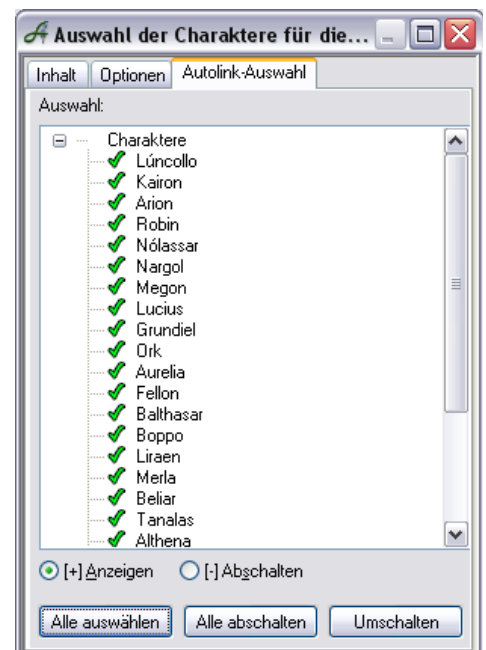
Auswahl der Charaktere für die...

Inhalt | Optionen | Autolink-Auswahl

Auswahl:

Charaktere
Lúncollo
Kairon
Arion
Robin
Nólassar
Nargol
Megon
Lucius
Grundiel
Ork
Aurelia
Fellon
Balthasar
Boppo
Liraen
Merla
Beliar
Tanalas
Althena

[+] Anzeigen
[-] Abschalten

Alle auswählen
Alle abschalten
Umschalten